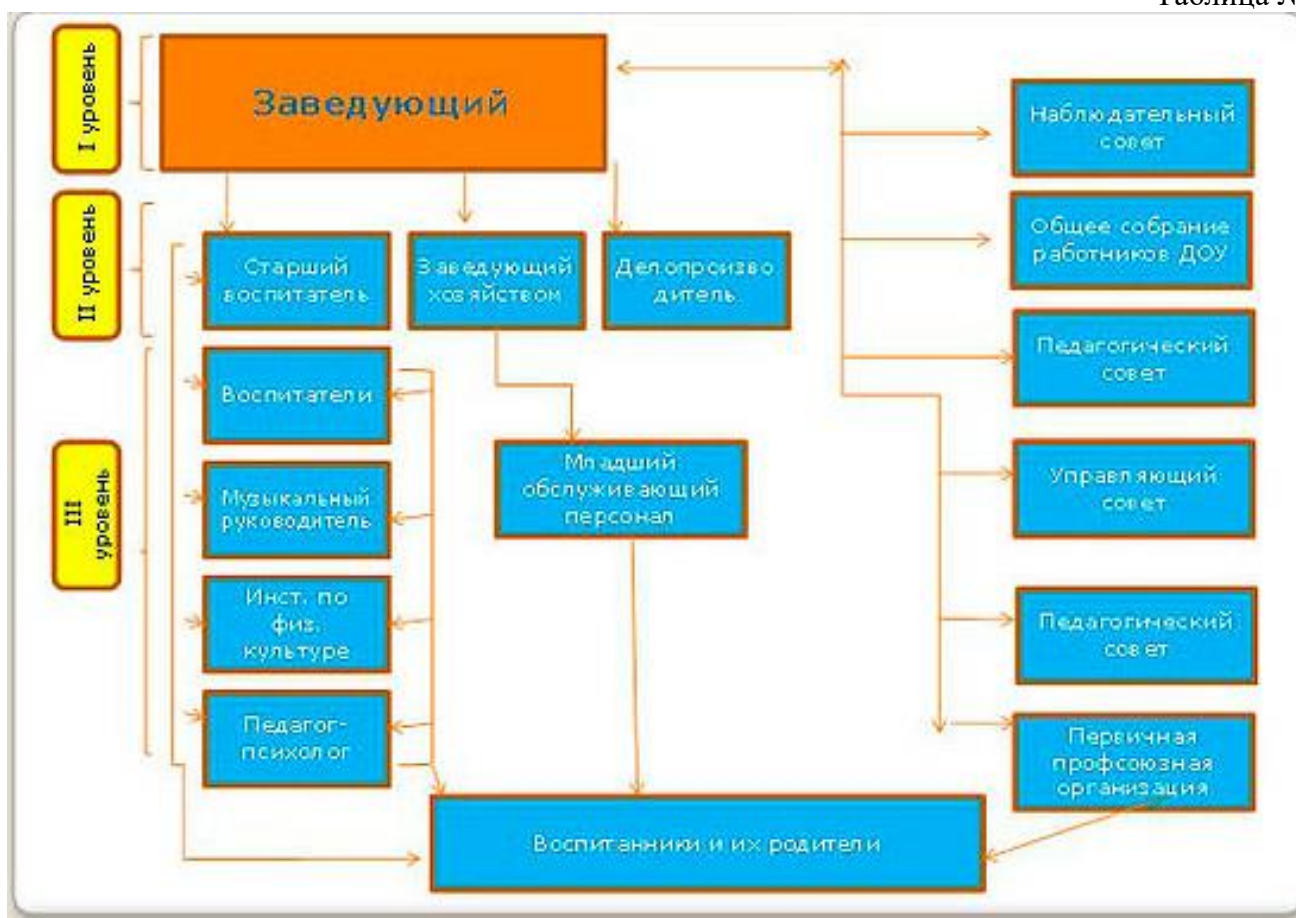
Таблица №

I уровень

Заведующий

II уровень

Старший воспитатель

Заведующий хозяйством

Делопроизводитель

III уровень

Воспитатели

Музыкальный руководитель

Инст. по физ. культуре

Педагог-психолог

Младший обслуживающий персонал

Воспитанники и их родители

Наблюдательный совет

Общее собрание работников ДОУ

Педагогический совет

Управляющий совет

Педагогический совет

Первичная профсоюзная организация